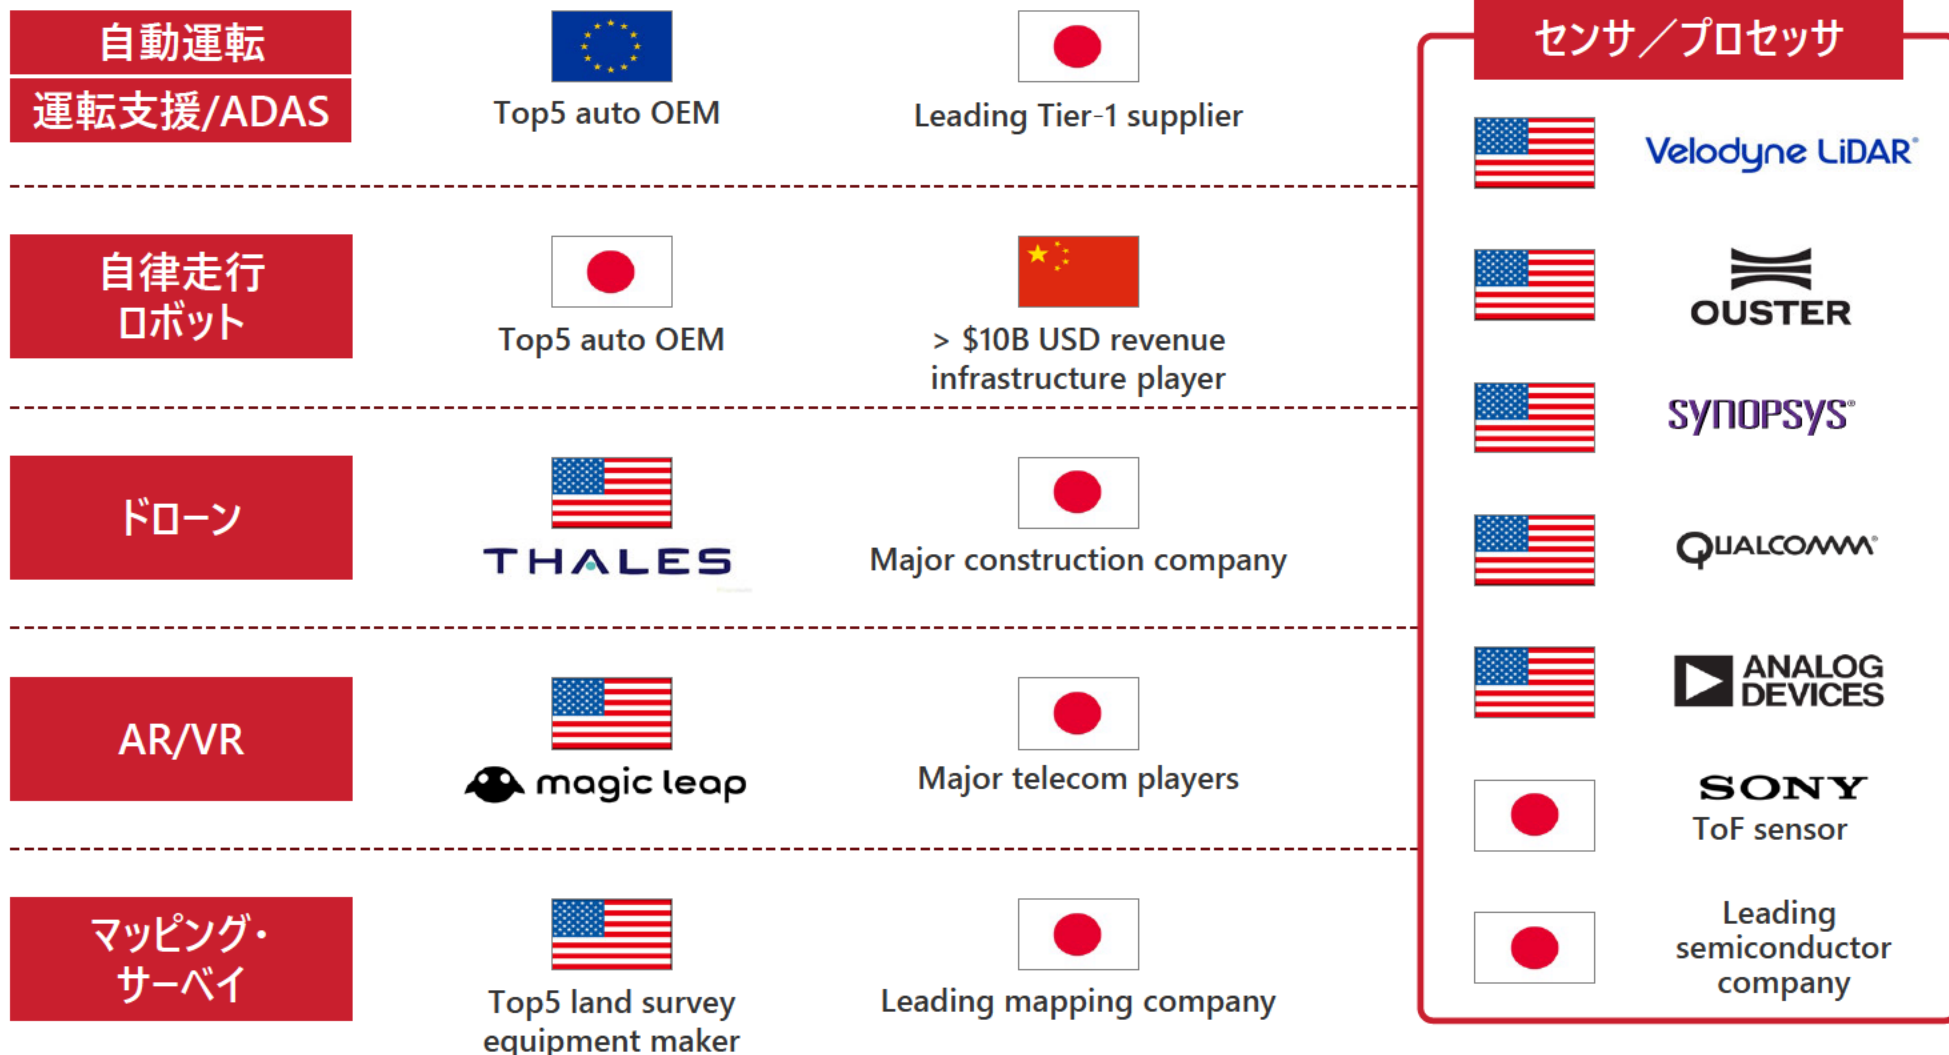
自動運転
運転支援/ADAS

Top5 auto OEM

Leading Tier-1 supplier

自律走行
ロボット

Top5 auto OEM

> $10B USD revenue infrastructure player

ドローン

THALES

Major construction company

AR/VR

magic leap

Major telecom players

マッピング・
サーベイ

Top5 land survey equipment maker

Leading mapping company

センサ/プロセッサ

Velodyne LiDAR

OUSTER

SYNOPSYS

QUALCOMM

ANALOG DEVICES

SONY
ToF sensor

Leading semiconductor company